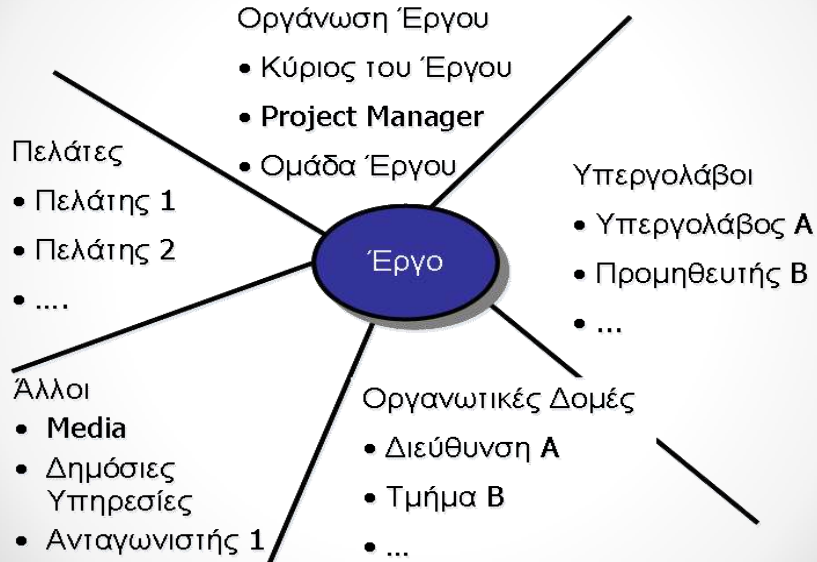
Οργάνωση Έργου
• Κύριος του Έργου
• Project Manager
• Ομάδα Έργου

Πελάτες
• Πελάτης 1
• Πελάτης 2
• ….

Έργο

Υπεργολάβοι
• Υπεργολάβος Α
• Προμηθευτής Β
• ...

Άλλοι
• Media
• Δημόσιες Υπηρεσίες
• Ανταγωνιστής 1

Οργανωτικές Δομές
• Διεύθυνση Α
• Τμήμα Β
• ...